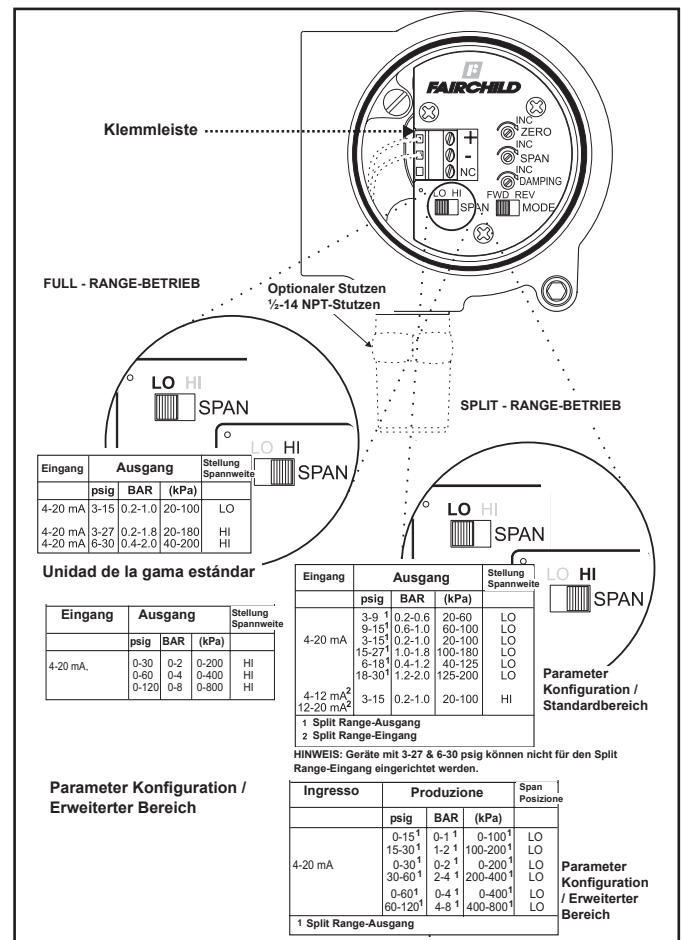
FAIRCHILD

Klemmleiste

+
-
NC

INC ZERO
INC SPAN
INC DAMPING

LO HI SPAN
FWD REV MODE

FULL - RANGE-BETRIEB

Optionaler Stutzen
½-14 NPT-Stutzen

LO HI
SPAN

SPLIT - RANGE-BETRIEB

LO HI
SPAN

| Eingang | Ausgang psig | BAR | (kPa) | Stellung Spannweite |
|---|---|---|---|---|
| 4-20 mA | 3-15 | 0.2-1.0 | 20-100 | LO |
| 4-20 mA | 3-27 | 0.2-1.8 | 20-180 | HI |
| 4-20 mA | 6-30 | 0.4-2.0 | 40-200 | HI |

LO HI
SPAN

LO HI
SPAN

Unidad de la gama estándar

| Eingang | Ausgang psig | BAR | (kPa) | Stellung Spannweite |
|---|---|---|---|---|
| 4-20 mA | 3-9 ¹ | 0.2-0.6 | 20-60 | LO |
| | 9-15¹ | 0.6-1.0 | 60-100 | LO |
| | 3-15¹ | 0.2-1.0 | 20-100 | LO |
| | 15-27¹ | 1.0-1.8 | 100-180 | LO |
| | 6-18¹ | 0.4-1.2 | 40-125 | LO |
| | 18-30¹ | 1.2-2.0 | 125-200 | LO |
| 4-12 mA² 12-20 mA² | 3-15 | 0.2-1.0 | 20-100 | HI |

1 Split Range-Ausgang
2 Split Range-Eingang

| Eingang | Ausgang psig | BAR | (kPa) | Stellung Spannweite |
|---|---|---|---|---|
| 4-20 mA. | 0-30 | 0-2 | 0-200 | HI |
| | 0-60 | 0-4 | 0-400 | HI |
| | 0-120 | 0-8 | 0-800 | HI |

Parameter Konfiguration / Standardbereich

HINWEIS: Geräte mit 3-27 & 6-30 psig können nicht für den Split Range-Eingang eingerichtet werden.

Parameter Konfiguration / Erweiterter Bereich

| Ingresso | Produzione psig | BAR | (kPa) | Span Posizione |
|---|---|---|---|---|
| 4-20 mA | 0-15¹ | 0-1 ¹ | 0-100¹ | LO |
| | 15-30¹ | 1-2 ¹ | 100-200¹ | LO |
| | 0-30¹ | 0-2 ¹ | 0-200¹ | LO |
| | 30-60¹ | 2-4 ¹ | 200-400¹ | LO |
| | 0-60¹ | 0-4 ¹ | 0-400¹ | LO |
| | 60-120¹ | 4-8 ¹ | 400-800¹ | LO |

1 Split Range-Ausgang

Parameter Konfiguration / Erweiterter Bereich